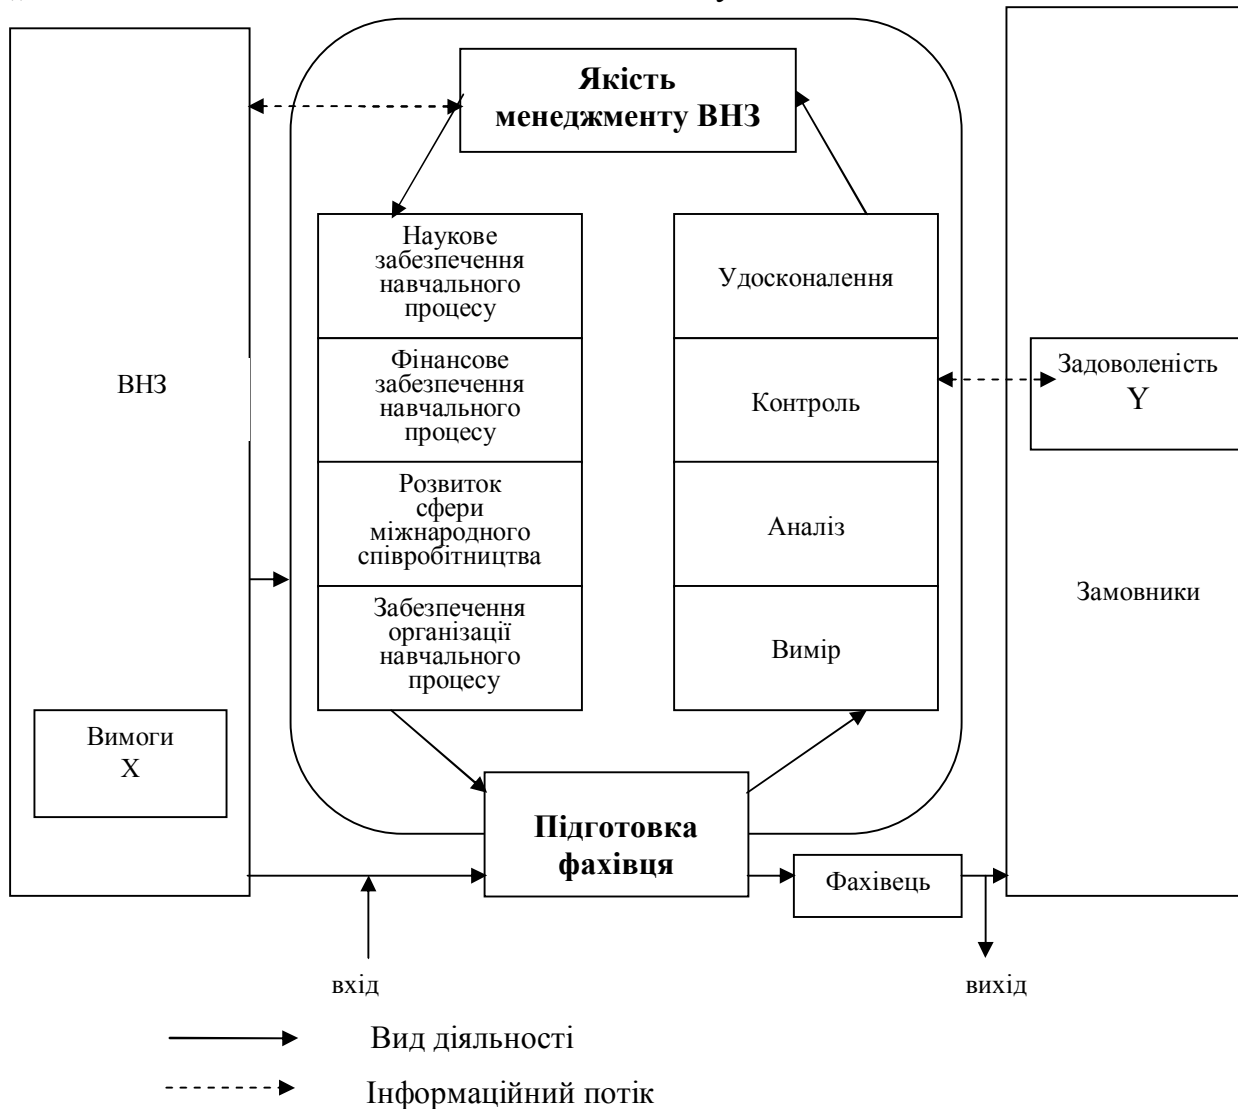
Якість менеджменту ВНЗ

ВНЗ

Вимоги
X

Наукове забезпечення навчального процесу

Фінансове забезпечення навчального процесу

Розвиток сфери міжнародного співробітництва

Забезпечення організації навчального процесу

Удосконалення

Контроль

Аналіз

Вимір

Задоволеність
Y

Замовники

Підготовка фахівця

Фахівець

вхід

вихід

Вид діяльності

Інформаційний потік